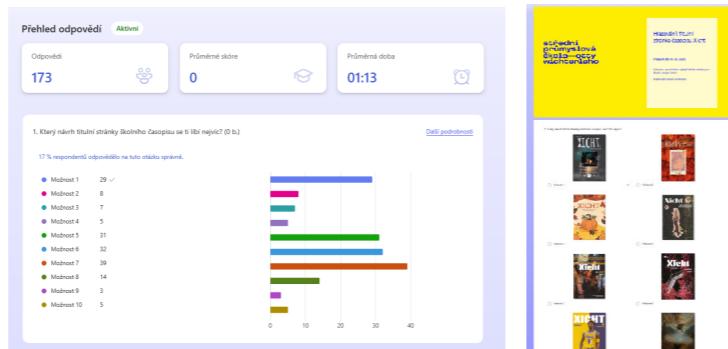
Přehled odpovědí Aktivní

Odpovědi
173

Průměrné skóre
0

Průměrná doba
01:13

1. Který návrh titulní stránky školního časopisu se ti líbí nejvíc? (0 b.)

Další podrobnosti

17 % respondentů odpovědělo na tuto otázku správně.

| Možnost | Počet |
|---|---|
| Možnost 1 | 29 |
| Možnost 2 | 8 |
| Možnost 3 | 7 |
| Možnost 4 | 5 |
| Možnost 5 | 31 |
| Možnost 6 | 32 |
| Možnost 7 | 39 |
| Možnost 8 | 14 |
| Možnost 9 | 3 |
| Možnost 10 | 5 |

0 10 20 30 40

střední průmyslová škola – oční vidění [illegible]

Hlasování titulní strany časopisu XICHT

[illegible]

XICHT

Xicht

Xicht

XICHT